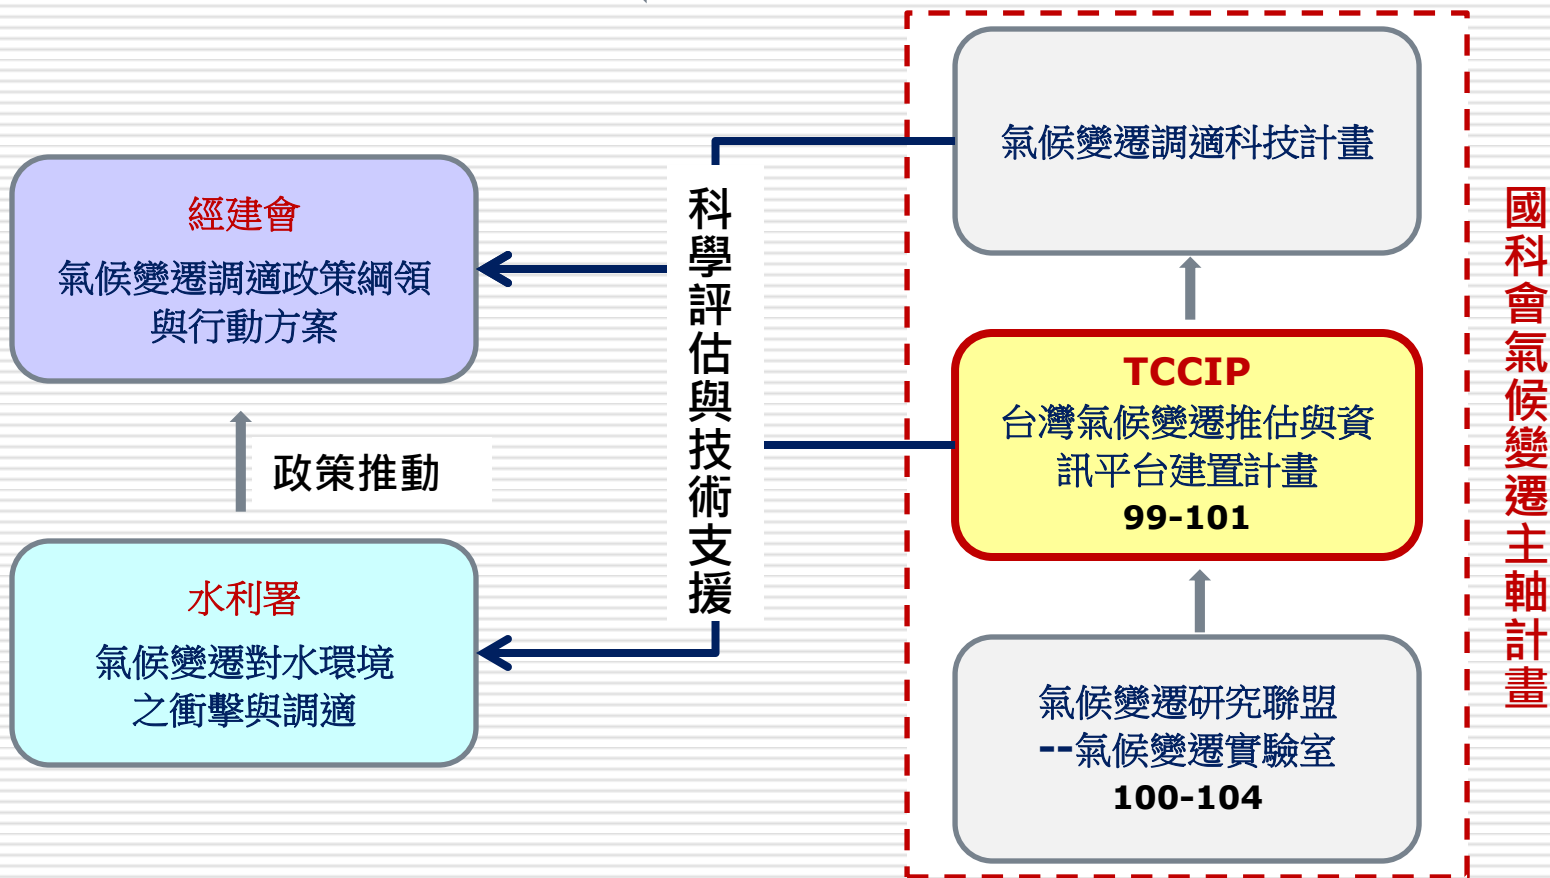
經建會
氣候變遷調適政策綱領與行動方案

政策推動

水利署
氣候變遷對水環境之衝擊與調適

科學評估與技術支援

氣候變遷調適科技計畫

TCCIP
台灣氣候變遷推估與資訊平台建置計畫
99-101

氣候變遷研究聯盟
--氣候變遷實驗室
100-104

國科會氣候變遷主軸計畫